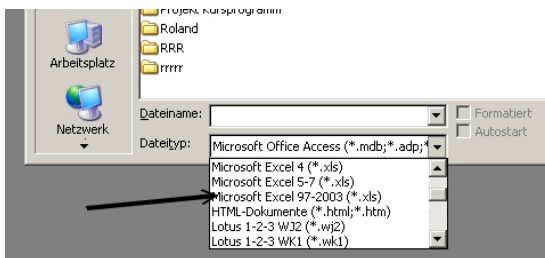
Projekt Kursprogramm
Roland
RRR
rrrrr
Arbeitsplatz
Netzwerk
Dateiname:
Formatiert
Autostart
Dateityp:
Microsoft Office Access (*.mdb;*.adp;*
Microsoft Excel 4 (*.xls)
Microsoft Excel 5-7 (*.xls)
Microsoft Excel 97-2003 (*.xls)
HTML-Dokumente (*.html;*.htm)
Lotus 1-2-3 WJ2 (*.wj2)
Lotus 1-2-3 WK1 (*.wk1)